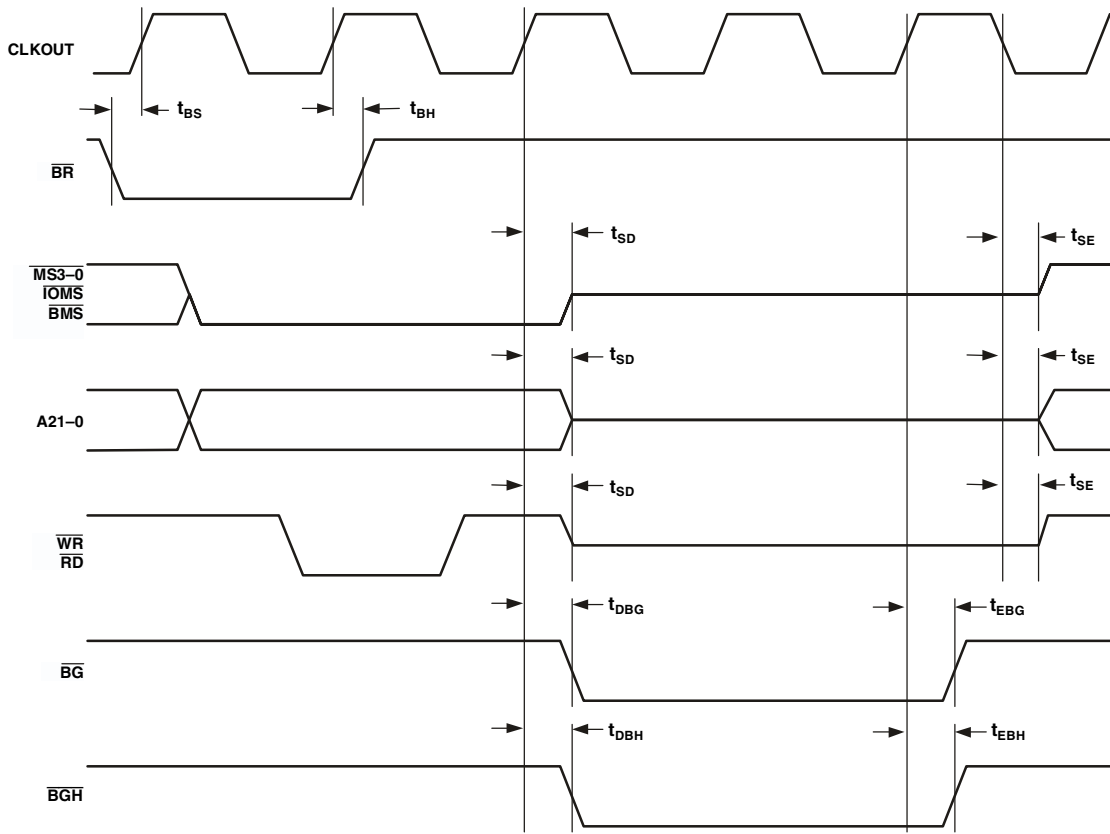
CLKOUT

$t_{BS}$

$t_{BH}$

$\overline{BR}$

$t_{SD}$

$t_{SE}$

$\overline{MS3–0}$
$\overline{IOMS}$
$\overline{BMS}$

$t_{SD}$

$t_{SE}$

A21–0

$t_{SD}$

$t_{SE}$

$\overline{WR}$
$\overline{RD}$

$t_{DBG}$

$t_{EBG}$

$\overline{BG}$

$t_{DBH}$

$t_{EBH}$

$\overline{BGH}$